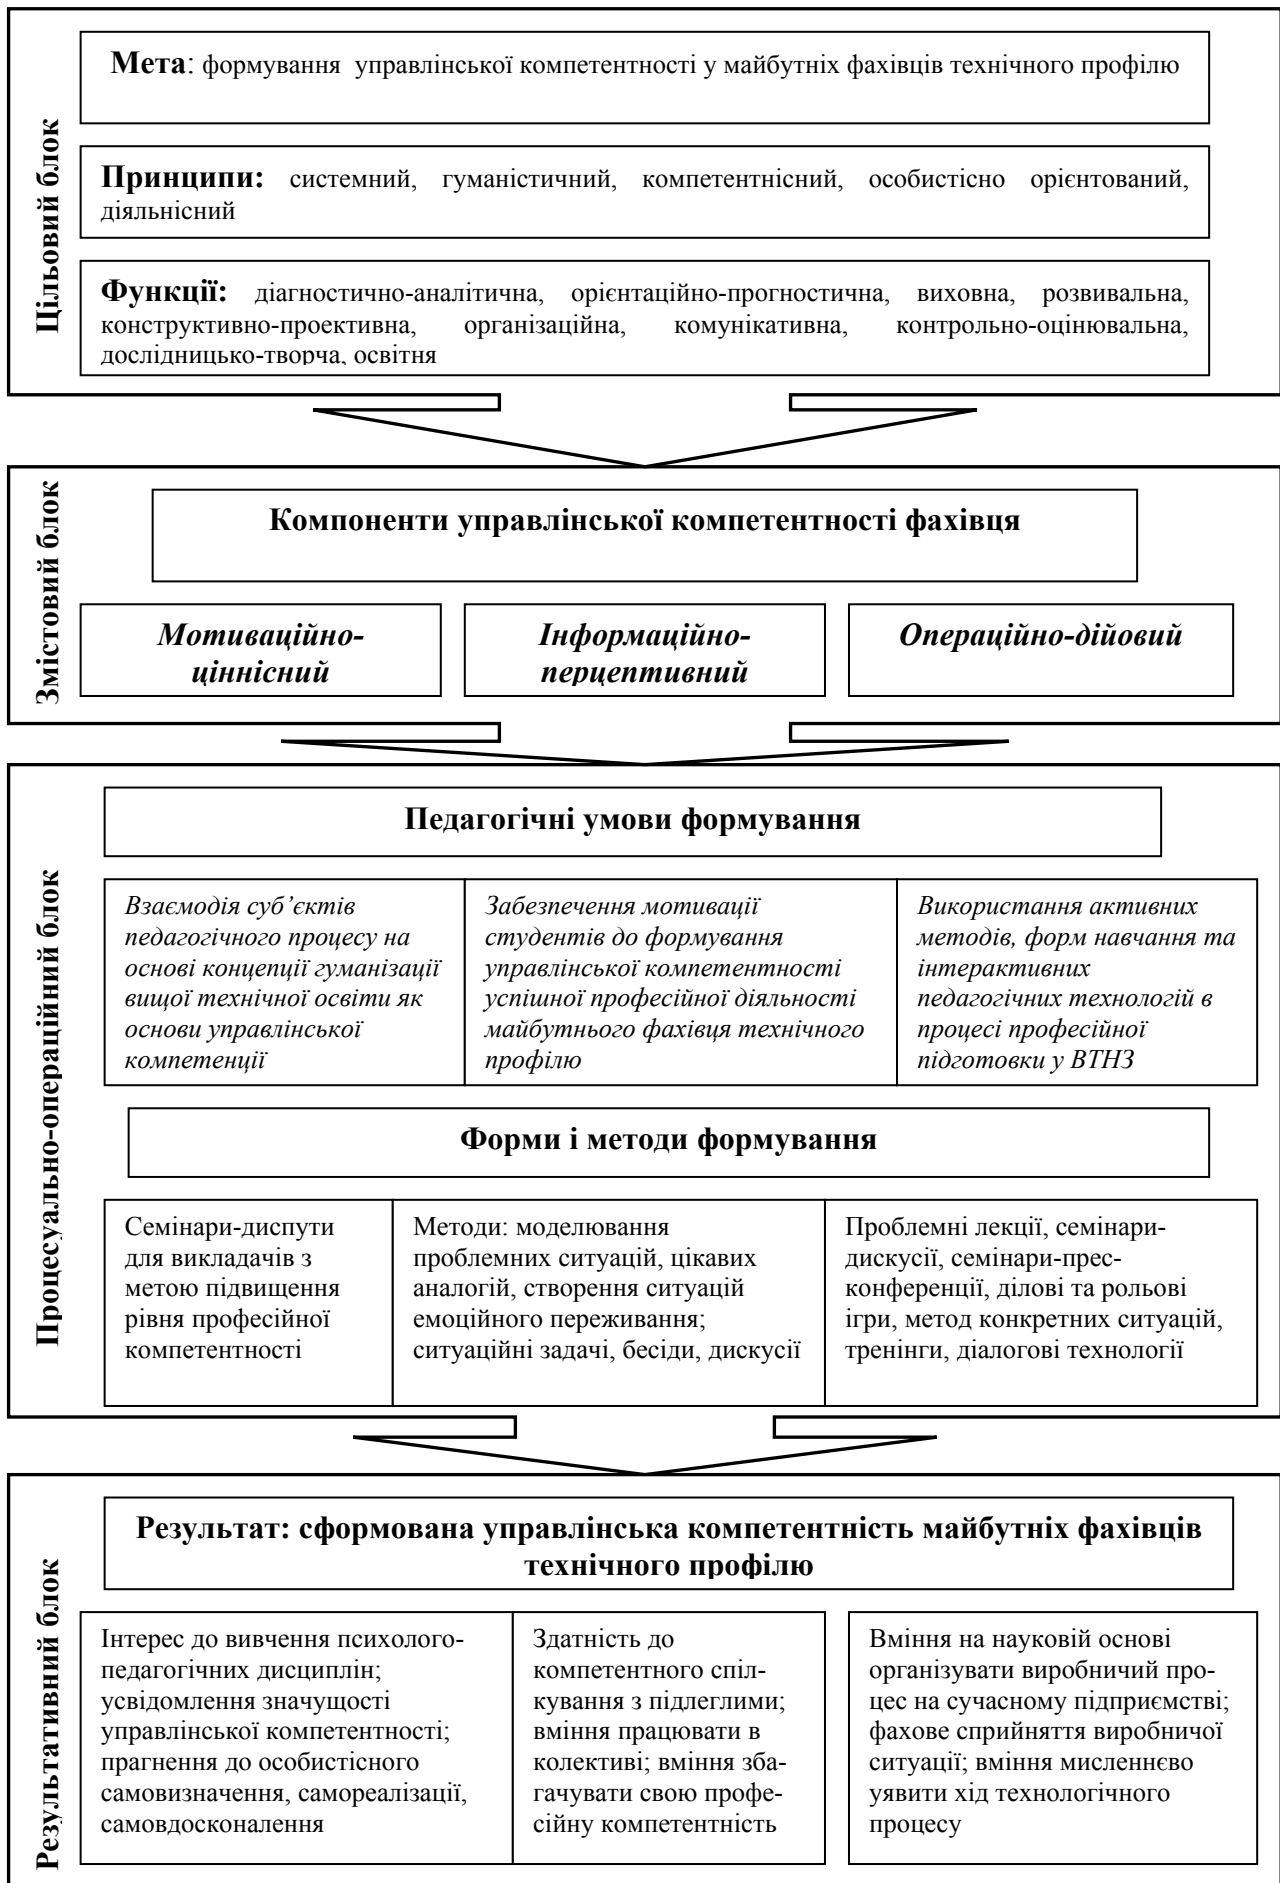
Цільовий блок

**Мета**: формування управлінської компетентності у майбутніх фахівців технічного профілю

**Принципи:** системний, гуманістичний, компетентнісний, особистісно орієнтований, діяльнісний

**Функції:** діагностично-аналітична, орієнтаційно-прогностична, виховна, розвивальна, конструктивно-проективна, організаційна, комунікативна, контрольно-оцінювальна, дослідницько-творча, освітня

Змістовий блок

**Компоненти управлінської компетентності фахівця**

*Мотиваційно-ціннісний*

*Інформаційно-перцептивний*

*Операційно-дійовий*

Процесуально-операційний блок

**Педагогічні умови формування**

| *Взаємодія суб'єктів педагогічного процесу на основі концепції гуманізації вищої технічної освіти як основи управлінської компетенції* | *Забезпечення мотивації студентів до формування управлінської компетентності успішної професійної діяльності майбутнього фахівця технічного профілю* | *Використання активних методів, форм навчання та інтерактивних педагогічних технологій в процесі професійної підготовки у ВТНЗ* |
|---|---|---|

**Форми і методи формування**

| Семінари-диспути для викладачів з метою підвищення рівня професійної компетентності | Методи: моделювання проблемних ситуацій, цікавих аналогій, створення ситуацій емоційного переживання; ситуаційні задачі, бесіди, дискусії | Проблемні лекції, семінари-дискусії, семінари-прес-конференції, ділові та рольові ігри, метод конкретних ситуацій, тренінги, діалогові технології |
|---|---|---|

Результативний блок

**Результат: сформована управлінська компетентність майбутніх фахівців технічного профілю**

| Інтерес до вивчення психолого-педагогічних дисциплін; усвідомлення значущості управлінської компетентності; прагнення до особистісного самовизначення, самореалізації, самовдосконалення | Здатність до компетентного спілкування з підлеглими; вміння працювати в колективі; вміння збагачувати свою професійну компетентність | Вміння на науковій основі організувати виробничий процес на сучасному підприємстві; фахове сприйняття виробничої ситуації; вміння мисленнєво уявити хід технологічного процесу |
|---|---|---|